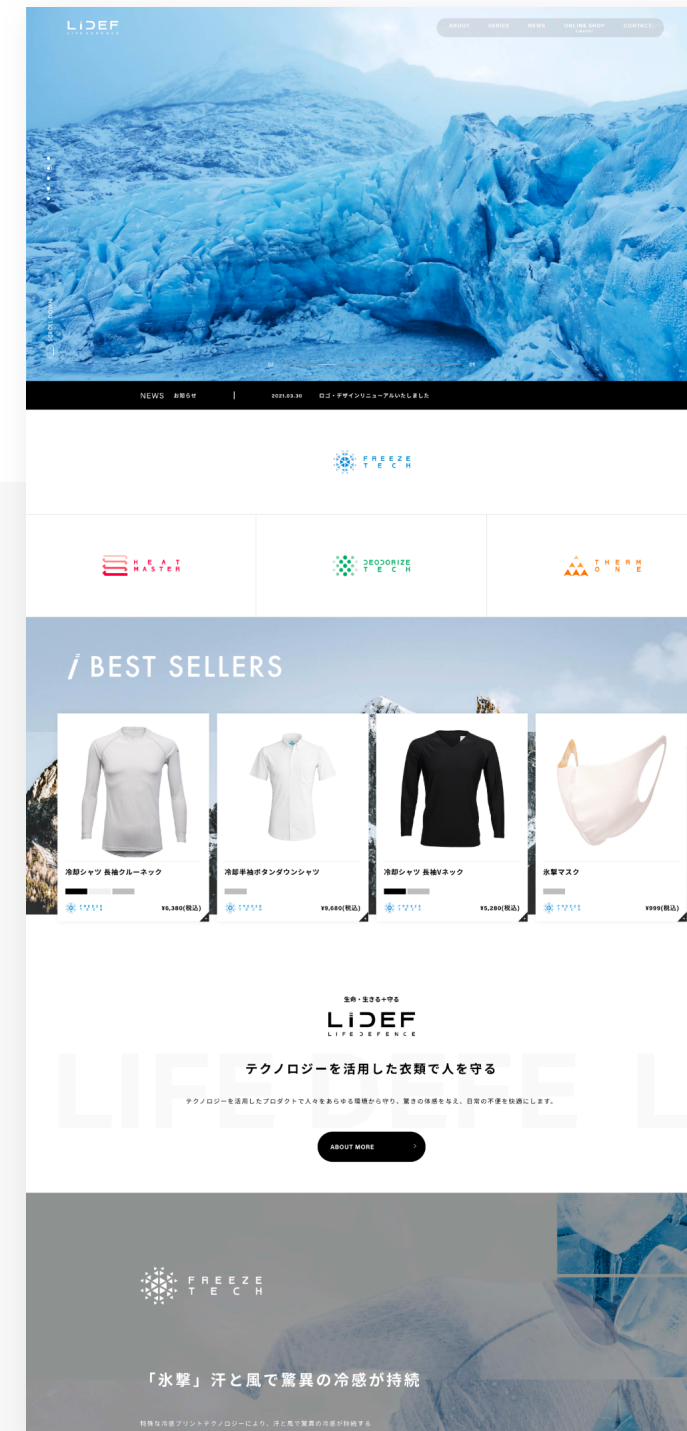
LIDEF

ABOUT SERIES NEWS ONLINE SHOP CONTACT

SCROLL DOWN

NEWS お知らせ | 2021.03.30 ロゴ・デザインリニューアルいたしました

FREEZE TECH

HEAT MASTER

DEODORIZE TECH

THERM ONE

BEST SELLERS

冷却シャツ 長袖クルーネック
FREEZE TECH ¥6,380(税込)

冷却半袖ボタンダウンシャツ
FREEZE TECH ¥9,680(税込)

冷却シャツ 長袖Vネック
FREEZE TECH ¥5,280(税込)

氷撃マスク
FREEZE TECH ¥999(税込)

生命・生きる＋守る
LIDEF
LIFE DEFENCE

LIFE DEFE L

テクノロジーを活用した衣類で人を守る

テクノロジーを活用したプロダクトで人々をあらゆる環境から守り、驚きの体感を与え、日常の不便を快適にします。

ABOUT MORE

FREEZE TECH

「氷撃」汗と風で驚異の冷感が持続

特殊な冷感プリントテクノロジーにより、汗と風で驚異の冷感が持続する